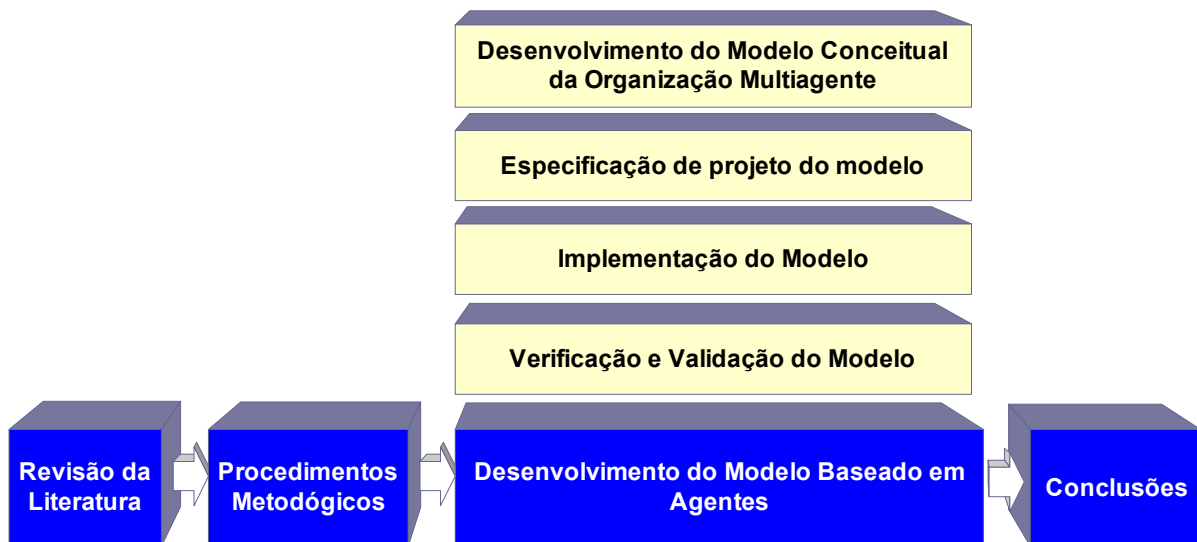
Desenvolvimento do Modelo Conceitual da Organização Multiagente

Especificação de projeto do modelo

Implementação do Modelo

Verificação e Validação do Modelo

Revisão da Literatura

Procedimentos Metodógicos

Desenvolvimento do Modelo Baseado em Agentes

Conclusões